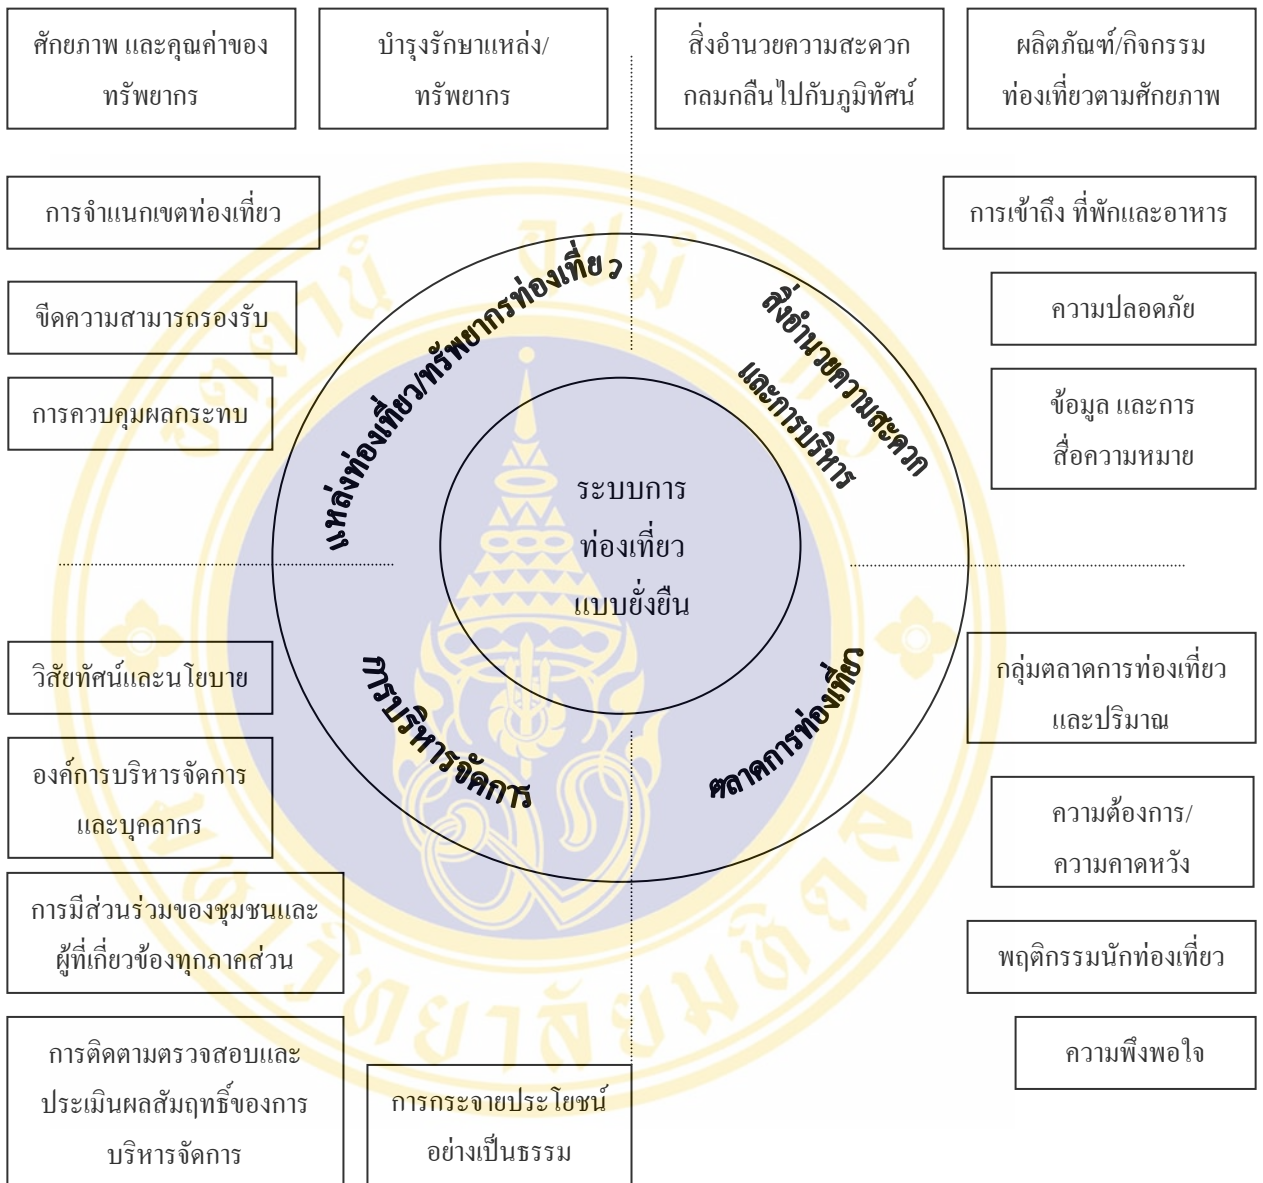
ศักยภาพ และคุณค่าของทรัพยากร

บำรุงรักษาแหล่ง/ทรัพยากร

สิ่งอำนวยความสะดวกกลมกลืนไปกับภูมิทัศน์

ผลิตภัณฑ์/กิจกรรมท่องเที่ยวตามศักยภาพ

การจำแนกเขตท่องเที่ยว

การเข้าถึง ที่พักและอาหาร

ขีดความสามารถรองรับ

ความปลอดภัย

การควบคุมผลกระทบ

ข้อมูล และการสื่อความหมาย

แหล่งท่องเที่ยว/ทรัพยากรท่องเที่ยว

สิ่งอำนวยความสะดวกและการบริการ

ระบบการท่องเที่ยวแบบยั่งยืน

การบริหารจัดการ

ตลาดการท่องเที่ยว

วิสัยทัศน์และนโยบาย

กลุ่มตลาดการท่องเที่ยวและปริมาณ

องค์การบริหารจัดการและบุคลากร

ความต้องการ/ความคาดหวัง

การมีส่วนร่วมของชุมชนและผู้ที่เกี่ยวข้องทุกภาคส่วน

พฤติกรรมนักท่องเที่ยว

การติดตามตรวจสอบและประเมินผลสัมฤทธิ์ของการบริหารจัดการ

การกระจายประโยชน์อย่างเป็นธรรม

ความพึงพอใจ